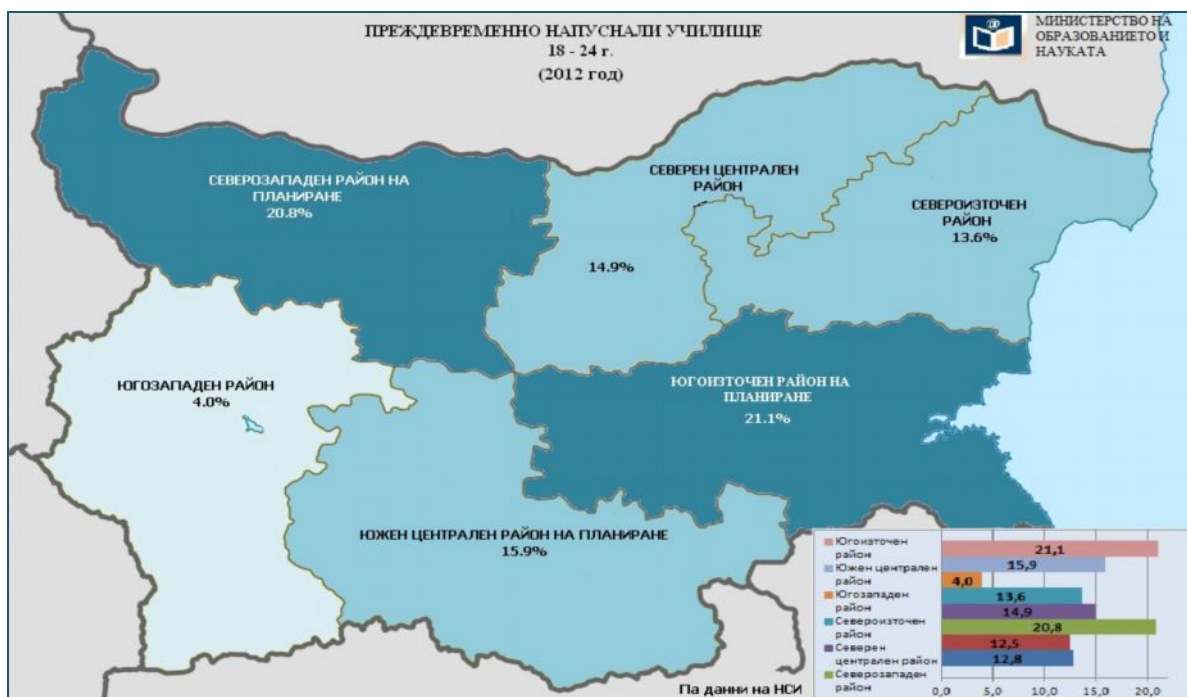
ПРЕЖДЕВРЕМЕННО НАПУСНАЛИ УЧИЛИЩЕ
18 - 24 г.
(2012 год)

МИНИСТЕРСТВО НА ОБРАЗОВАНИЕТО И НАУКАТА

СЕВЕРОЗАПАДЕН РАЙОН НА ПЛАНИРАНЕ
20.8%

СЕВЕРЕН ЦЕНТРАЛЕН РАЙОН

14.9%

СЕВЕРОИЗТОЧЕН РАЙОН
13.6%

ЮГОЗАПАДЕН РАЙОН
4.0%

ЮГОИЗТОЧЕН РАЙОН НА ПЛАНИРАНЕ
21.1%

ЮЖЕН ЦЕНТРАЛЕН РАЙОН НА ПЛАНИРАНЕ
15.9%

Югоизточен район
Южен централен район
Югозападен район
Североизточен район
Северен централен район
Северозападен район

21,1
15,9
4,0
13,6
14,9
20,8
12,5
12,8

0,0 5,0 10,0 15,0 20,0

По данни на НСИ